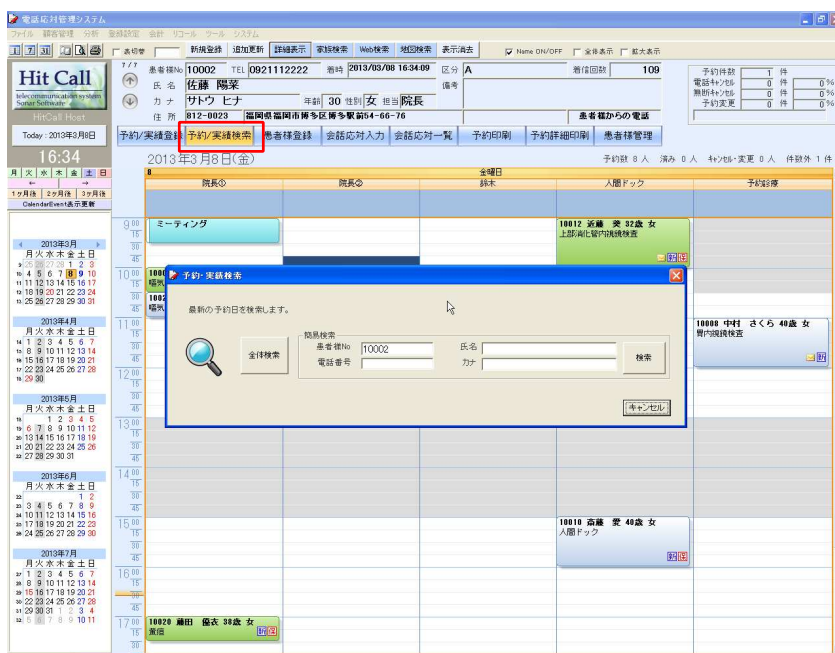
電話応対管理システム

ファイル 顧客管理 分析 環境設定 会計 リコール ツール システム

表切替 新規登録 追加更新 詳細表示 家族検索 Web検索 地図検索 表示消去 Name ON/OFF 全体表示 拡大表示

Hit Call
telecommunication system
Sonar Software
HitCall Host

患者様No 10002 TEL 0921112222 着時 2013/03/08 16:34:09 区分 A 着信回数 109
氏名 佐藤 陽菜 備考
カナ サトウ ヒナ 年齢 30 性別 女 担当 院長
住所 812-0023 福岡県福岡市博多区博多駅前54-66-76 患者様からの電話

予約件数 1 件
電話キャンセル 0 件 0%
無断キャンセル 0 件 0%
予約変更 0 件 0%

Today：2013年3月8日

16:34

月 火 水 木 金 土 日
1ヶ月後 2ヶ月後 3ヶ月後
CalendarEvent表示更新

予約/実績登録 予約/実績検索 患者様登録 会話応対入力 会話応対一覧 予約印刷 予約詳細印刷 患者様管理

2013年3月8日(金) 予約数 8 人 済み 0 人 キャンセル・変更 0 人 件数外 1 件

金曜日

院長① 院長② 鈴木 人間ドック 予約診療

2013年3月
月 火 水 木 金 土 日
1 2 3
4 5 6 7 8 9 10
11 12 13 14 15 16 17
18 19 20 21 22 23 24
25 26 27 28 29 30 31

2013年4月
月 火 水 木 金 土 日
1 2 3 4 5 6 7
8 9 10 11 12 13 14
15 16 17 18 19 20 21
22 23 24 25 26 27 28
29 30

2013年5月
月 火 水 木 金 土 日
1 2 3 4 5
6 7 8 9 10 11 12
13 14 15 16 17 18 19
20 21 22 23 24 25 26
27 28 29 30 31

2013年6月
月 火 水 木 金 土 日
1 2
3 4 5 6 7 8 9
10 11 12 13 14 15 16
17 18 19 20 21 22 23
24 25 26 27 28 29 30

2013年7月
月 火 水 木 金 土 日
1 2 3 4 5 6 7
8 9 10 11 12 13 14
15 16 17 18 19 20 21
22 23 24 25 26 27 28
29 30 31 1 2 3 4
5 6 7 8 9 10 11

9:00 15 30 45
10:00 15 30 45
11:00 15 30 45
12:00 15 30 45
13:00 15 30 45
14:00 15 30 45
15:00 15 30 45
16:00 15 30 45
17:00 15 30

ミーティング

10012 近藤 愛 32歳 女
上部消化管内視鏡検査

10008 中村 さくら 40歳 女
胃内視鏡検査

10010 斎藤 愛 40歳 女
人間ドック

10020 藤田 優衣 38歳 女
歯痛

予約・実績検索

最新の予約日を検索します。

全体検索

簡易検索
患者様No 10002
電話番号
氏名
カナ

検索

キャンセル